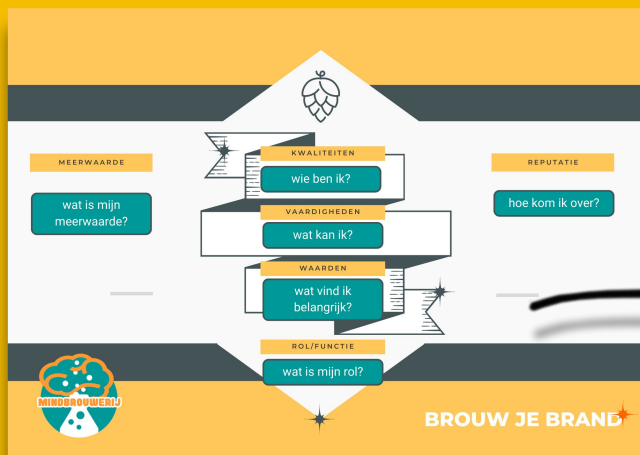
MEERWAARDE

wat is mijn meerwaarde?

KWALITEITEN

wie ben ik?

VAARDIGHEDEN

wat kan ik?

WAARDEN

wat vind ik belangrijk?

ROL/FUNCTIE

wat is mijn rol?

REPUTATIE

hoe kom ik over?

MINDBROUWERIJ

BROUW JE BRAND